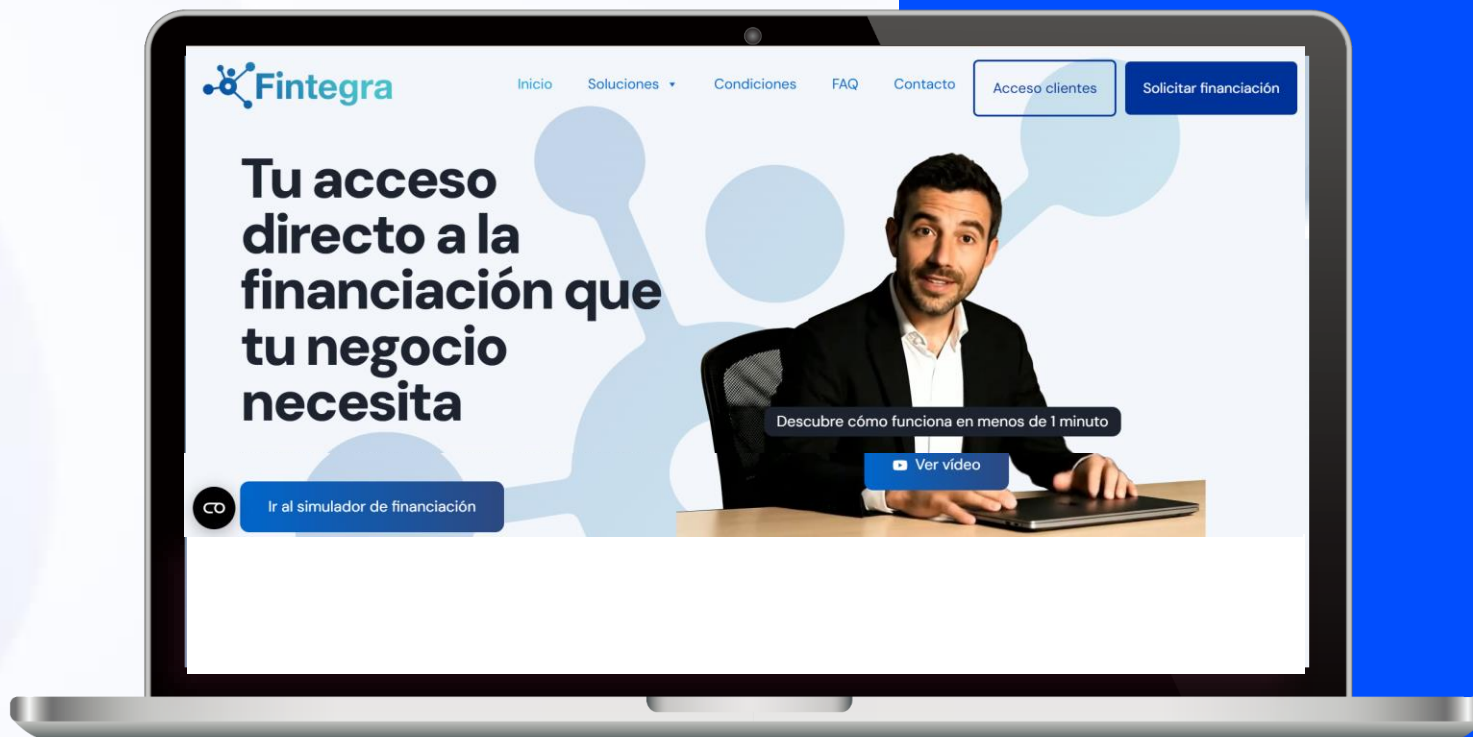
Fintegra

Inicio Soluciones Condiciones FAQ Contacto Acceso clientes Solicitar financiación

Tu acceso directo a la financiación que tu negocio necesita

Descubre cómo funciona en menos de 1 minuto

Ver vídeo

Ir al simulador de financiación